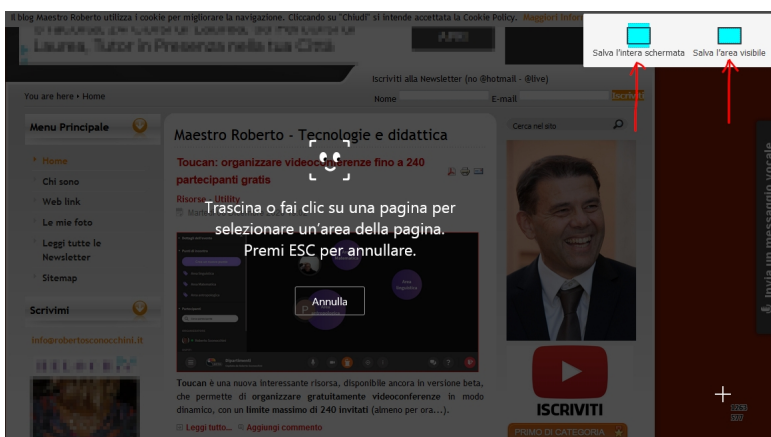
Il blog Maestro Roberto utilizza i cookie per migliorare la navigazione. Cliccando su "Chiudi" si intende accettata la Cookie Policy. Maggiori info

Salva l'intera schermata
Salva l'area visibile

e Lauree, Tutor in Presenza nella tua Città

Iscriviti alla Newsletter (no @hotmail - @live)
Nome
E-mail
Iscriviti

You are here • Home

Menu Principale
Home
Chi sono
Web link
Le mie foto
Leggi tutte le Newsletter
Sitemap

Scrivimi
info@robertosconocchini.it

Maestro Roberto - Tecnologie e didattica

Toucan: organizzare videoconferenze fino a 240 partecipanti gratis

Risorse - Utility

Trascina o fai clic su una pagina per selezionare un'area della pagina.
Premi ESC per annullare.

Annulla

Toucan è una nuova interessante risorsa, disponibile ancora in versione beta, che permette di organizzare gratuitamente videoconferenze in modo dinamico, con un limite massimo di 240 invitati (almeno per ora...).

Leggi tutto...
Aggiungi commento

Cerca nel sito

ISCRIVITI
PRIMO DI CATEGORIA

Invia un messaggio vocale